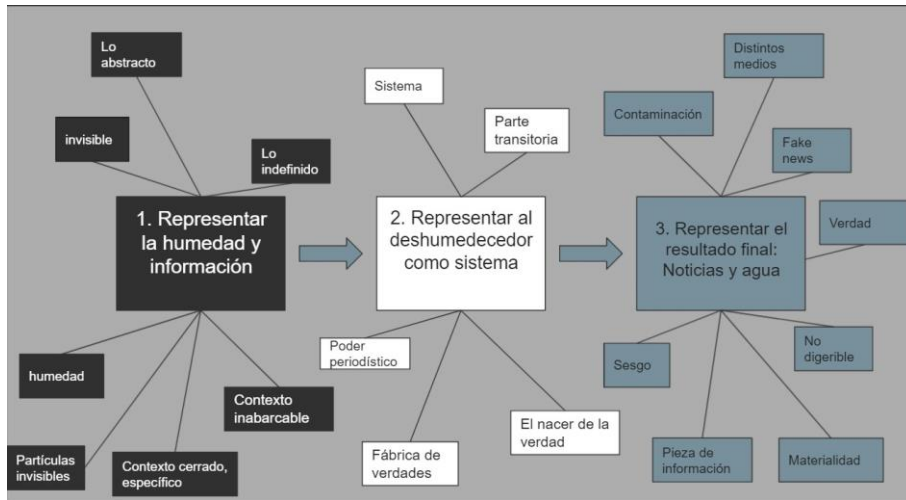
Lo abstracto

invisible

Lo indefinido

1. Representar la humedad y información

humedad

Partículas invisibles

Contexto cerrado, específico

Contexto inabarcable

Sistema

Parte transitoria

2. Representar al deshumedecedor como sistema

Poder periodístico

Fábrica de verdades

El nacer de la verdad

Distintos medios

Contaminación

Fake news

Verdad

3. Representar el resultado final: Noticias y agua

Sesgo

No digerible

Pieza de información

Materialidad